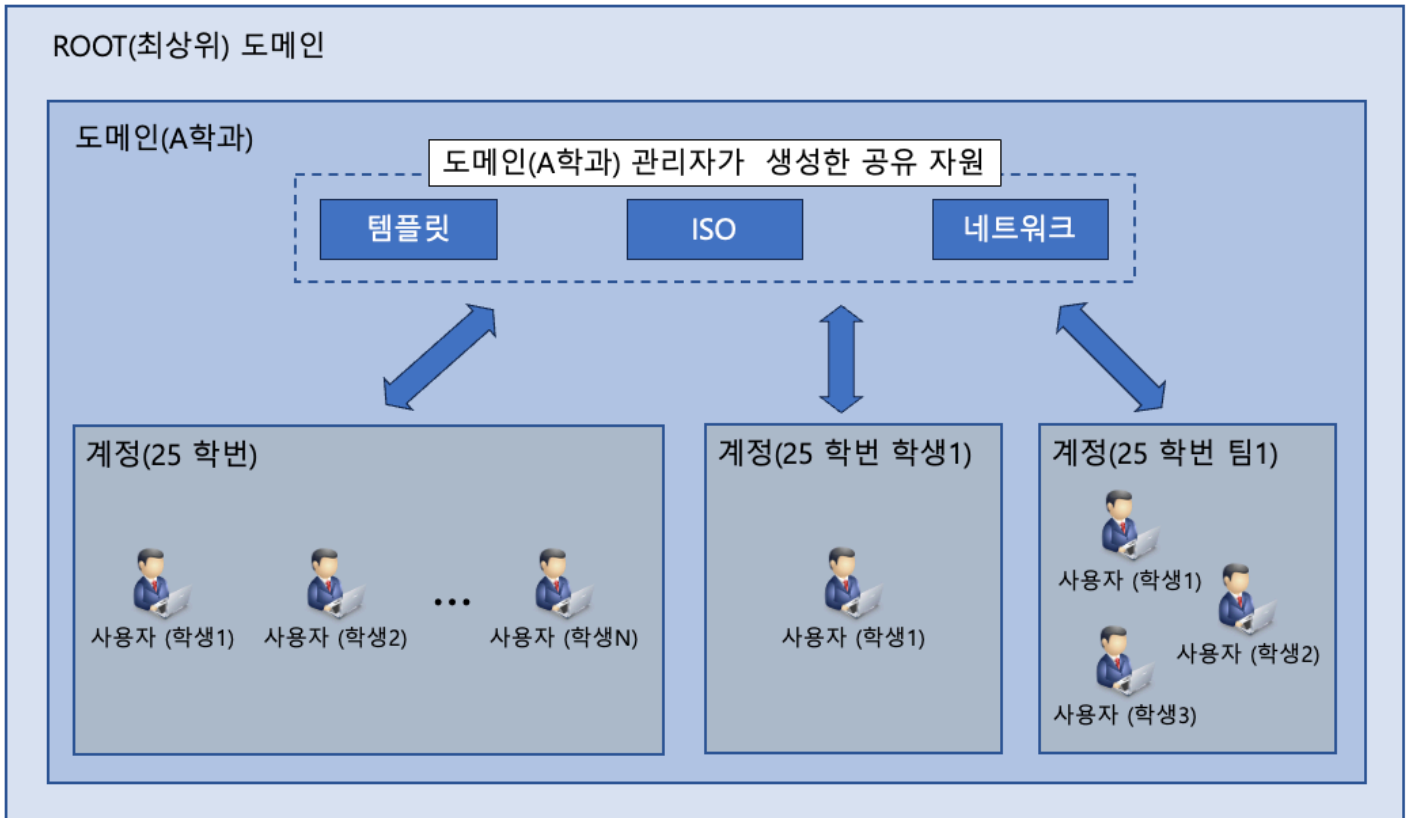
ROOT(최상위) 도메인

도메인(A학과)

도메인(A학과) 관리자가 생성한 공유 자원

템플릿

ISO

네트워크

계정(25 학번)

사용자 (학생1)

사용자 (학생2)

...

사용자 (학생N)

계정(25 학번 학생1)

사용자 (학생1)

계정(25 학번 팀1)

사용자 (학생1)

사용자 (학생2)

사용자 (학생3)